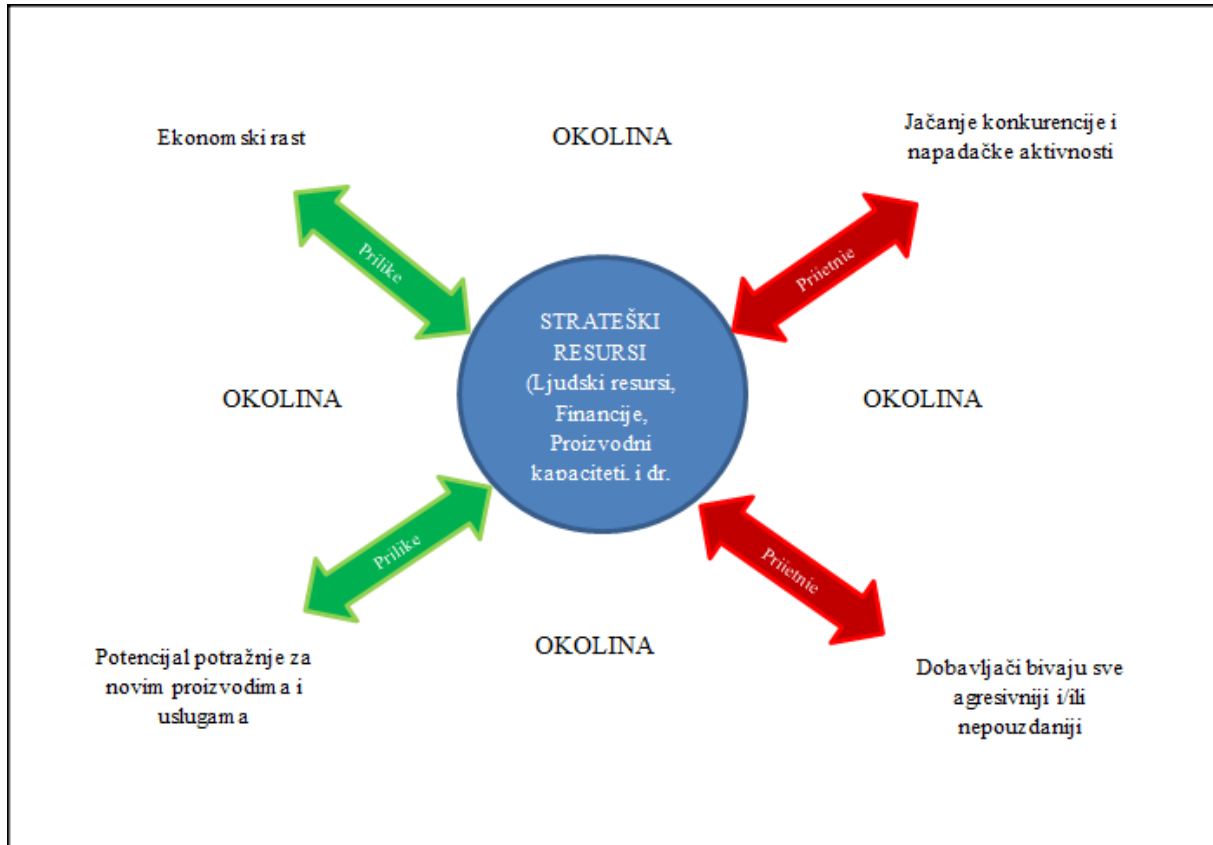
Ekonomski rast

OKOLINA

Jačanje konkurencije i napadačke aktivnosti

Prilike

Prijetnje

STRATEŠKI RESURSI (Ljudski resursi, Financije, Proizvodni kapaciteti, i dr.

OKOLINA

OKOLINA

Prilike

Prijetnje

OKOLINA

Potencijal potražnje za novim proizvodima i uslugama

Dobavljači bivaju sve agresivniji i/ili nepouzdaniji